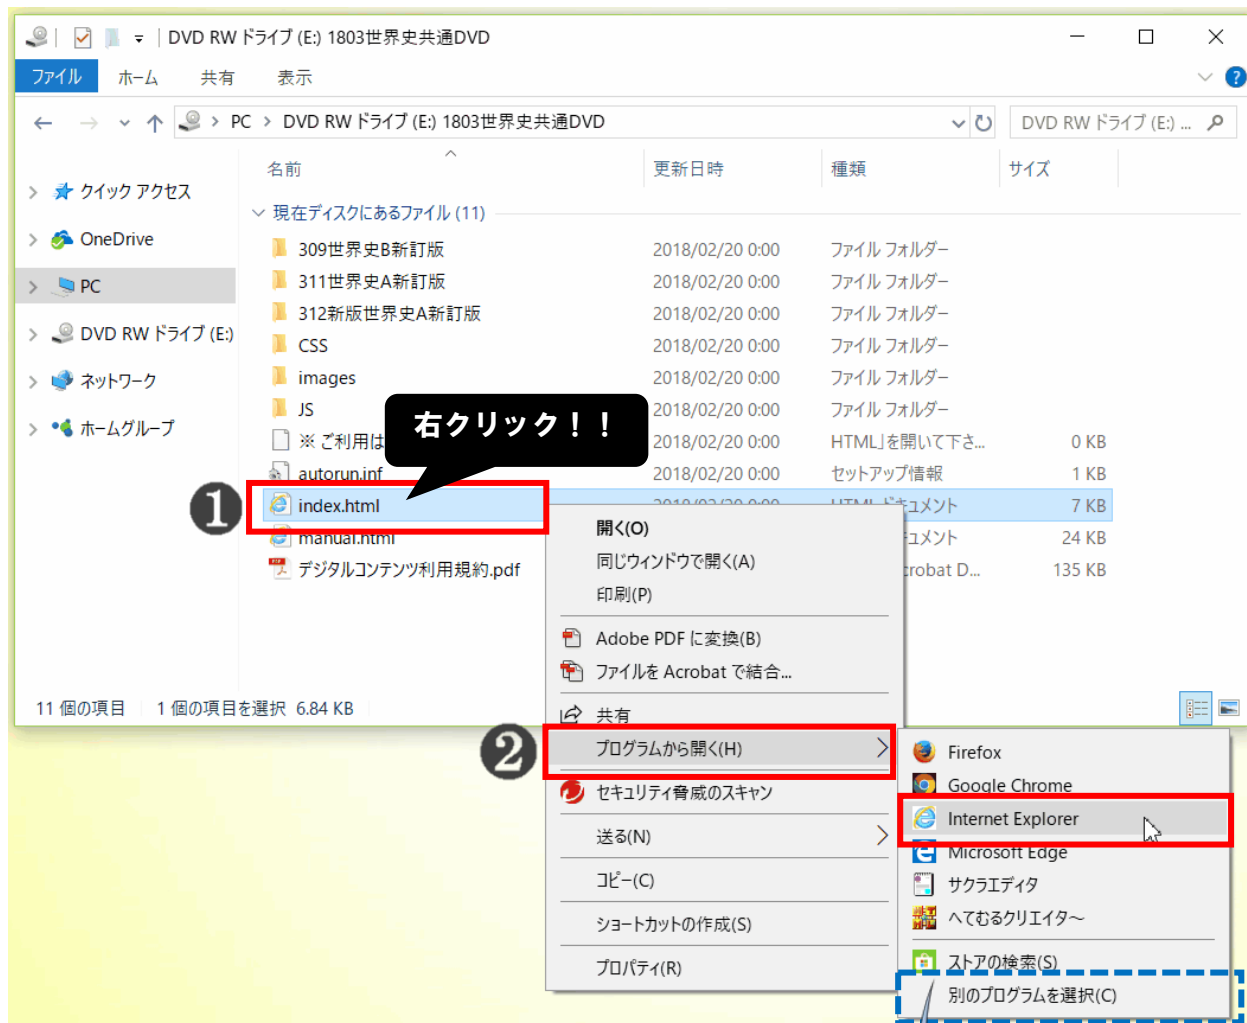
DVD RW ドライブ (E:) 1803世界史共通DVD

ファイル　ホーム　共有　表示

← → ↑ PC > DVD RW ドライブ (E:) 1803世界史共通DVD

DVD RW ドライブ (E:) ...

クイック アクセス
OneDrive
PC
DVD RW ドライブ (E:)
ネットワーク
ホームグループ

| 名前 | 更新日時 | 種類 | サイズ |
|---|---|---|---|
| 現在ディスクにあるファイル (11) | | | |
| 309世界史B新訂版 | 2018/02/20 0:00 | ファイル フォルダー | |
| 311世界史A新訂版 | 2018/02/20 0:00 | ファイル フォルダー | |
| 312新版世界史A新訂版 | 2018/02/20 0:00 | ファイル フォルダー | |
| CSS | 2018/02/20 0:00 | ファイル フォルダー | |
| images | 2018/02/20 0:00 | ファイル フォルダー | |
| JS | 2018/02/20 0:00 | ファイル フォルダー | |
| ※ ご利用は | 2018/02/20 0:00 | HTML」を開いて下さ... | 0 KB |
| autorun.inf | 2018/02/20 0:00 | セットアップ情報 | 1 KB |
| index.html | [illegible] | HTML ドキュメント | 7 KB |
| manual.html | | ュメント | 24 KB |
| デジタルコンテンツ利用規約.pdf | | robat D... | 135 KB |

右クリック！！

❶

開く(O)
同じウィンドウで開く(A)
印刷(P)
Adobe PDF に変換(B)
ファイルを Acrobat で結合...
共有
プログラムから開く(H)
セキュリティ脅威のスキャン
送る(N)
コピー(C)
ショートカットの作成(S)
プロパティ(R)

❷

Firefox
Google Chrome
Internet Explorer
Microsoft Edge
サクラエディタ
へてむるクリエイタ～
ストアの検索(S)
別のプログラムを選択(C)

11 個の項目　1 個の項目を選択 6.84 KB